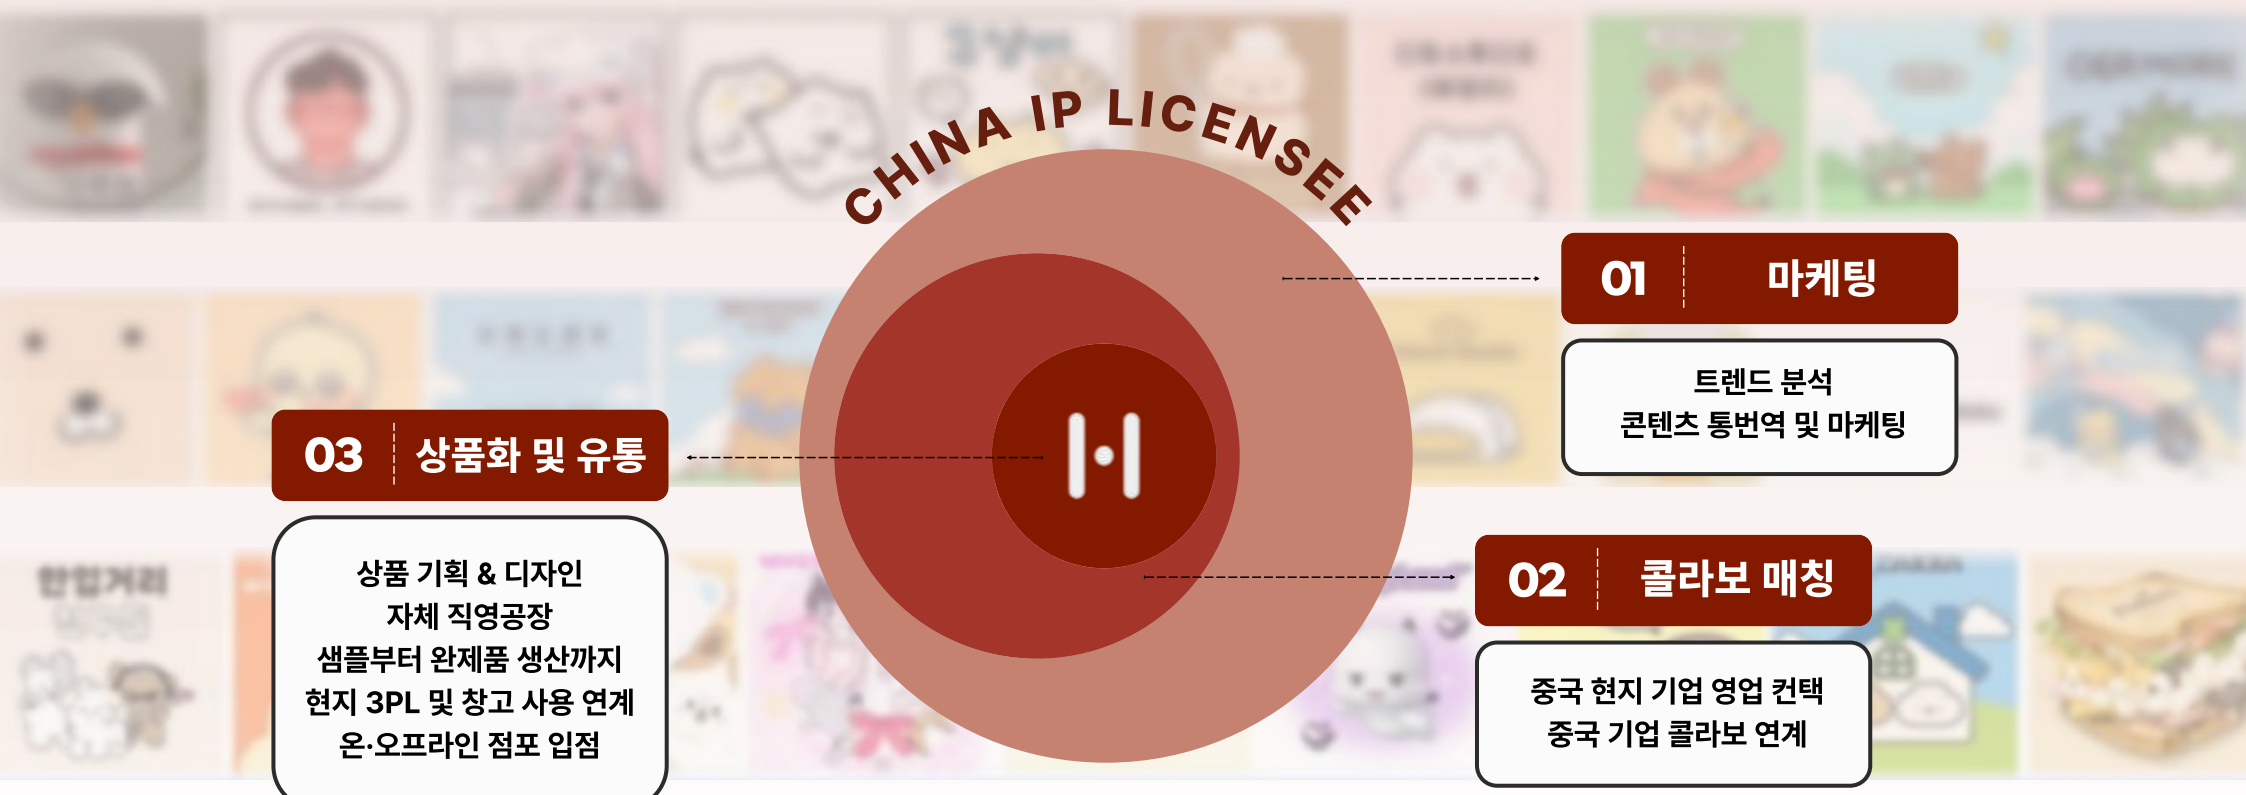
CHINA IP LICENSEE

01 마케팅

트렌드 분석
콘텐츠 통번역 및 마케팅

03 상품화 및 유통

상품 기획 & 디자인
자체 직영공장
샘플부터 완제품 생산까지
현지 3PL 및 창고 사용 연계
온·오프라인 점포 입점

02 콜라보 매칭

중국 현지 기업 영업 컨택
중국 기업 콜라보 연계